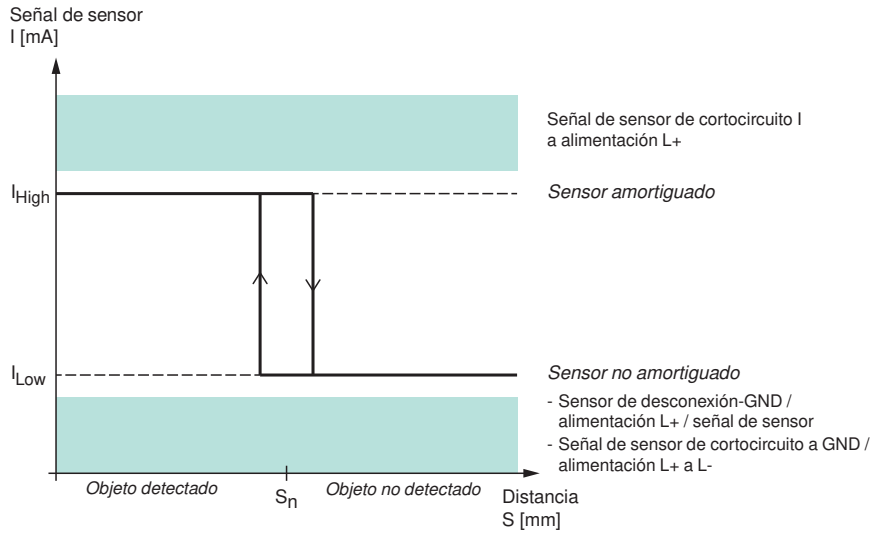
Señal de sensor
I [mA]

Señal de sensor de cortocircuito I a alimentación L+

$I_{High}$

Sensor amortiguado

$I_{Low}$

Sensor no amortiguado

- Sensor de desconexión-GND / alimentación L+ / señal de sensor
- Señal de sensor de cortocircuito a GND / alimentación L+ a L-

Objeto detectado

$S_n$

Objeto no detectado

Distancia
S [mm]